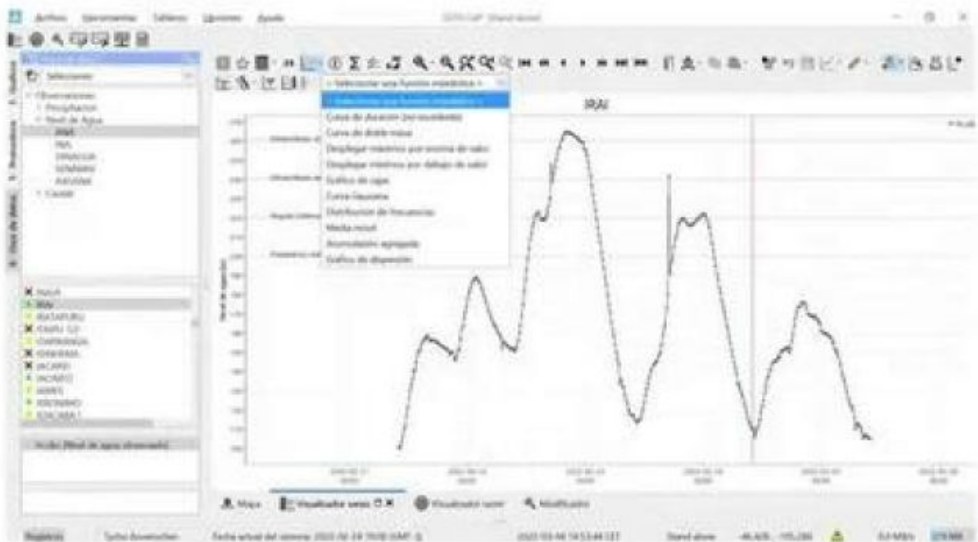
Archivo Herramientas Tableros Opciones Ayuda

Seleccionar

Observaciones
Precipitacion
Nivel de Agua
IRAI
PAN
ORIAGOA
SOMBRIO
ARIVANA
Caudal

< Seleccionar una función estadística >
< Seleccionar una función estadística >
Curva de duración (no excedente)
Curva de doble masa
Desplegar máximos por encima de valor
Desplegar mínimos por debajo de valor
Gráfico de cajas
Curva masa
Distribución de frecuencias
Media móvil
Acumulación agregada
Gráfico de dispersión

IRAI

Mapa
Visualizador series
Visualizador raster
Modificador

Registros
Fecha actual del sistema
Stand alone